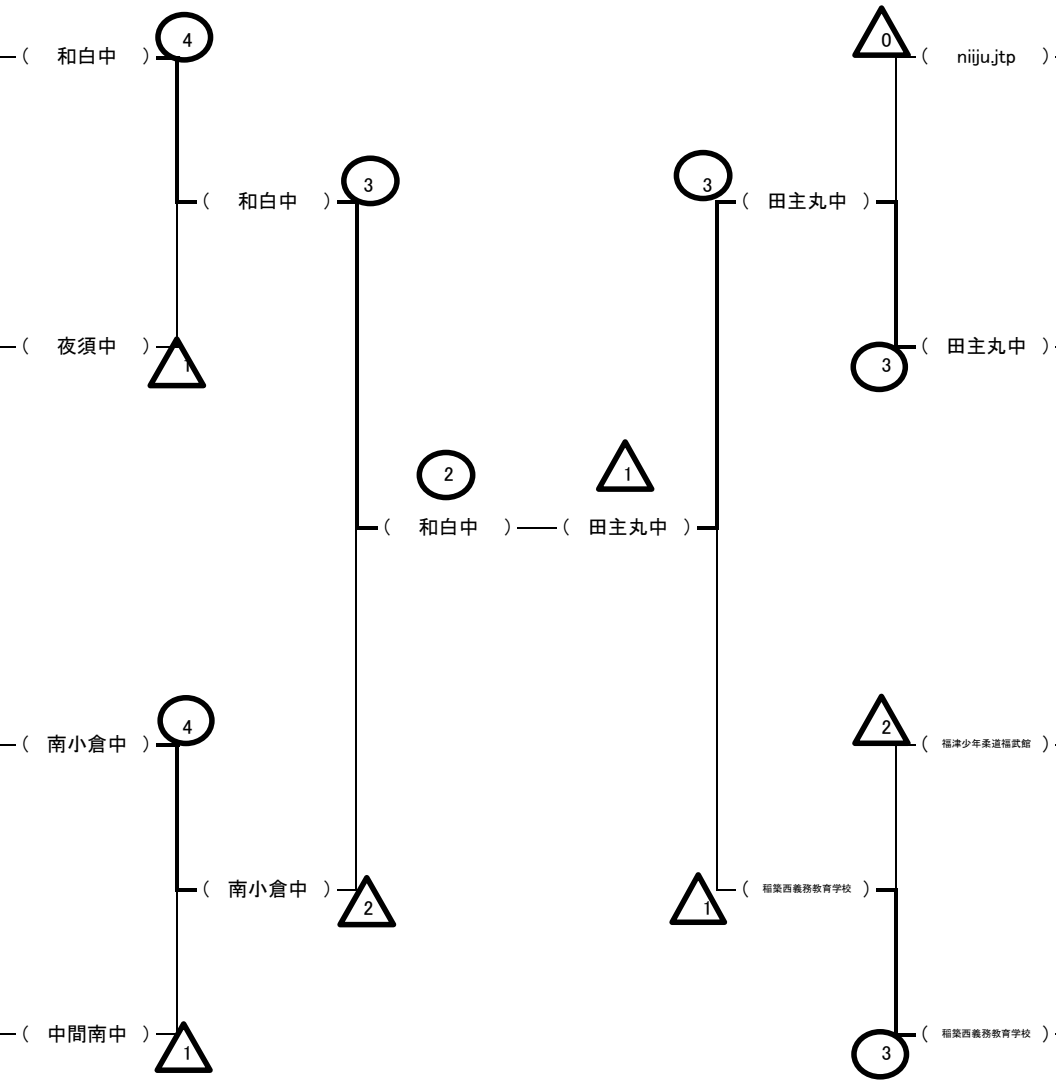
( 和白中 ) 4

( 和白中 ) 3

( 夜須中 ) 1

2

( 和白中 ) ( 田主丸中 )

1

( 南小倉中 ) 4

( 南小倉中 ) 2

( 中間南中 ) 1

0 ( niiju.jtp )

3 ( 田主丸中 )

( 田主丸中 ) 3

2 ( 福津少年柔道福武館 )

1 ( 稲築西義務教育学校 )

( 稲築西義務教育学校 ) 3